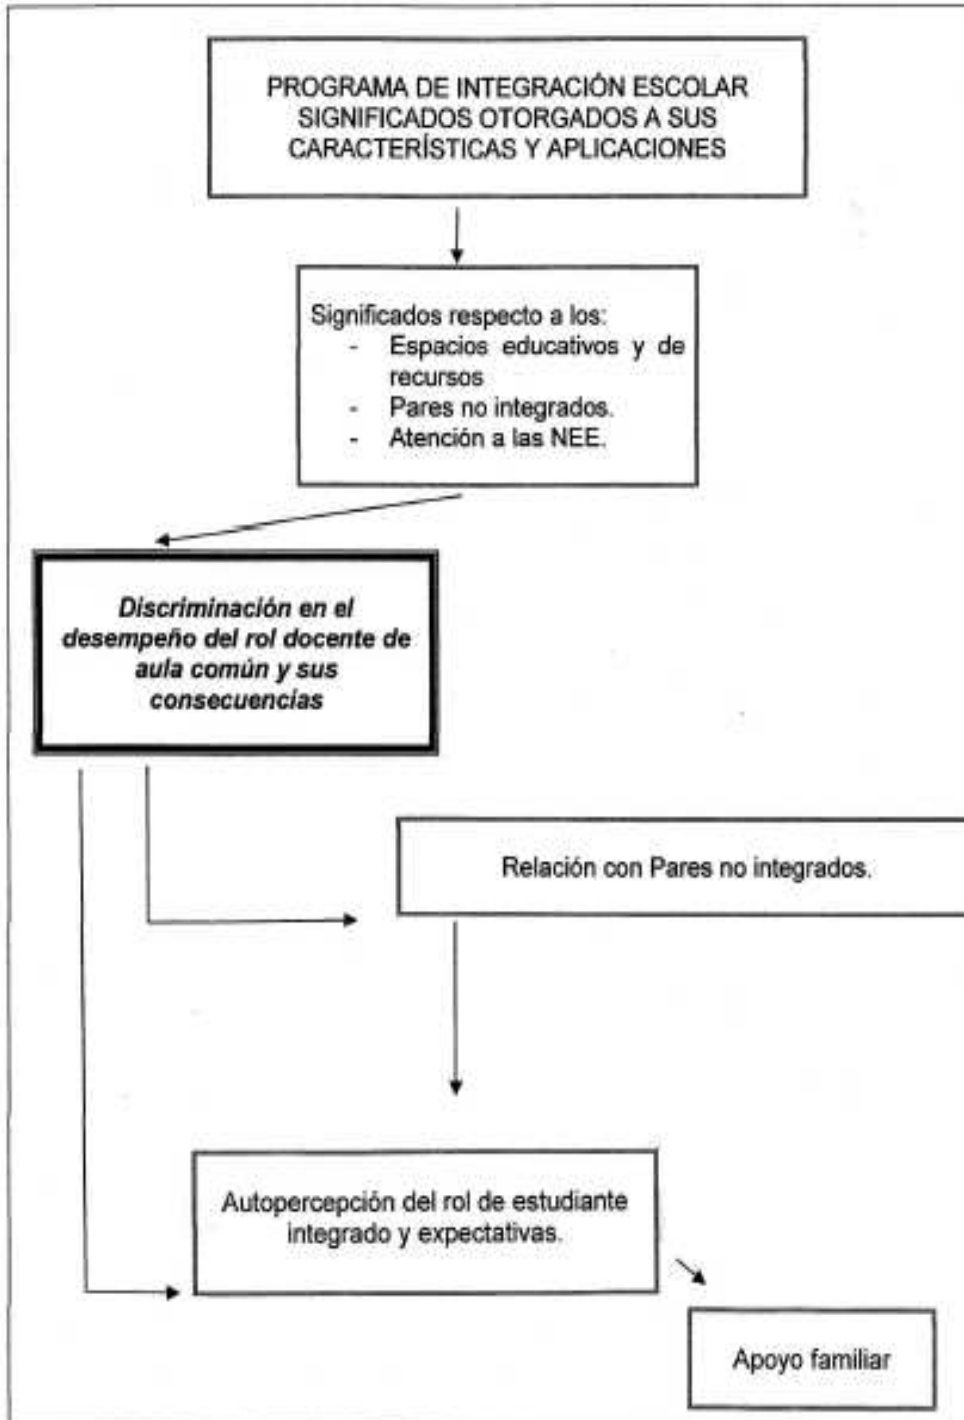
PROGRAMA DE INTEGRACIÓN ESCOLAR SIGNIFICADOS OTORGADOS A SUS CARACTERÍSTICAS Y APLICACIONES

Significados respecto a los:
- Espacios educativos y de recursos
- Pares no integrados.
- Atención a las NEE.

Discriminación en el desempeño del rol docente de aula común y sus consecuencias

Relación con Pares no integrados.

Autopercepción del rol de estudiante integrado y expectativas.

Apoyo familiar